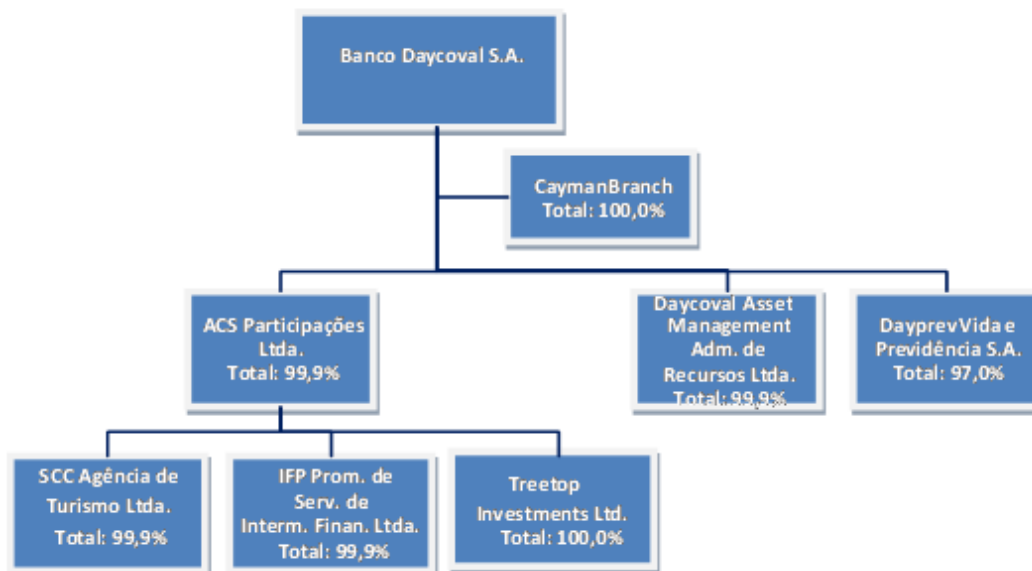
Banco Daycoval S.A.

CaymanBranch
Total: 100,0%

ACS Participações Ltda.
Total: 99,9%

Daycoval Asset Management Adm. de Recursos Ltda.
Total: 99,9%

DayprevVida e Previdência S.A.
Total: 97,0%

SCC Agência de Turismo Ltda.
Total: 99,9%

IFP Prom. de Serv. de Interm. Finan. Ltda.
Total: 99,9%

Treetop Investments Ltd.
Total: 100,0%